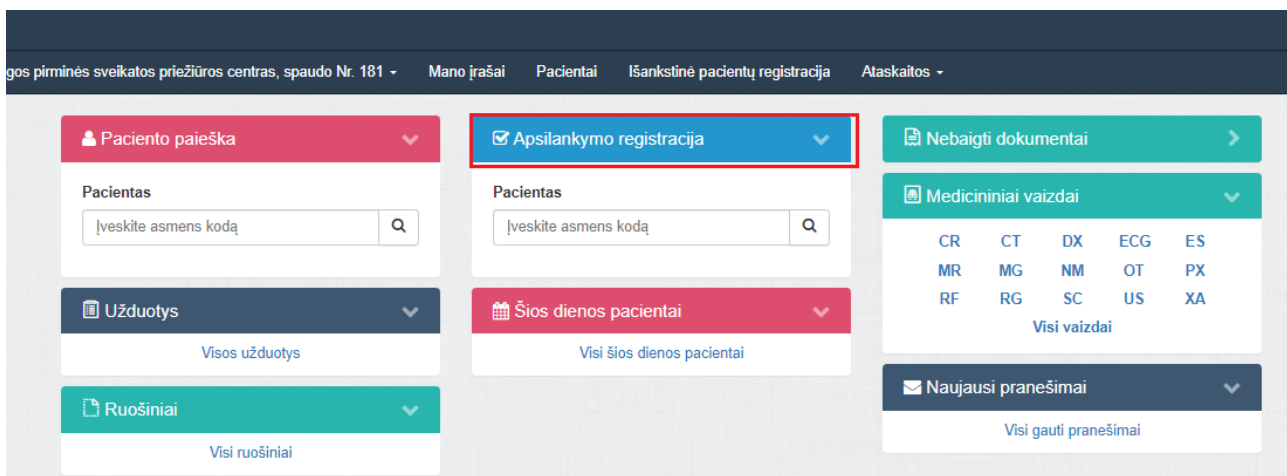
gos pirminės sveikatos priežiūros centras, spaudo Nr. 181 ▾ Mano įrašai Pacientai Išankstinė pacientų registracija Ataskaitos ▾

Paciento paieška

Pacientas

Įveskite asmens kodą

Užduotys

Visos užduotys

Ruošiniai

Visi ruošiniai

Apsilankymo registracija

Pacientas

Įveskite asmens kodą

Šios dienos pacientai

Visi šios dienos pacientai

Nebaigti dokumentai

Medicininiai vaizdai

| CR | CT | DX | ECG | ES |
|---|---|---|---|---|
| MR | MG | NM | OT | PX |
| RF | RG | SC | US | XA |

Visi vaizdai

Naujausi pranešimai

Visi gauti pranešimai